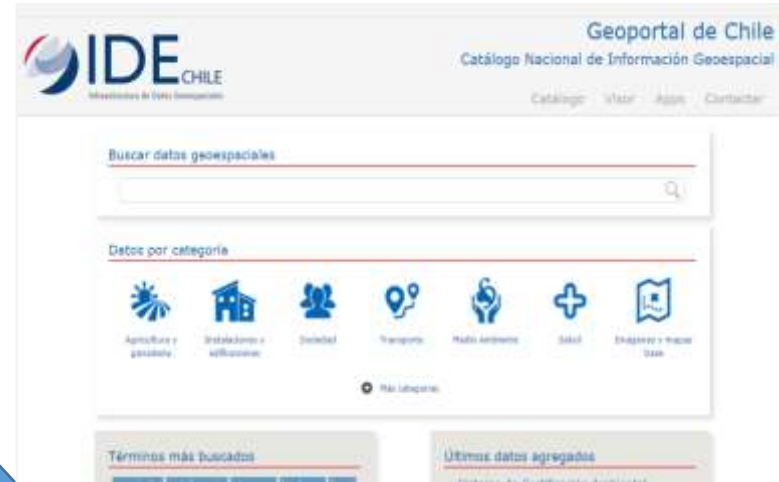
IDE CHILE
Infraestructura de Datos Geoespaciales

Geoportal de Chile
Catálogo Nacional de Información Geoespacial

Catálogo Visor Apps Contactar

Buscar datos geoespaciales

Datos por categoría

Agricultura y ganadería
Instalaciones y edificaciones
Sociedad
Transporte
Medio Ambiente
Salud
Imágenes y mapas base

Más categorías

Términos más buscados

Últimos datos agregados